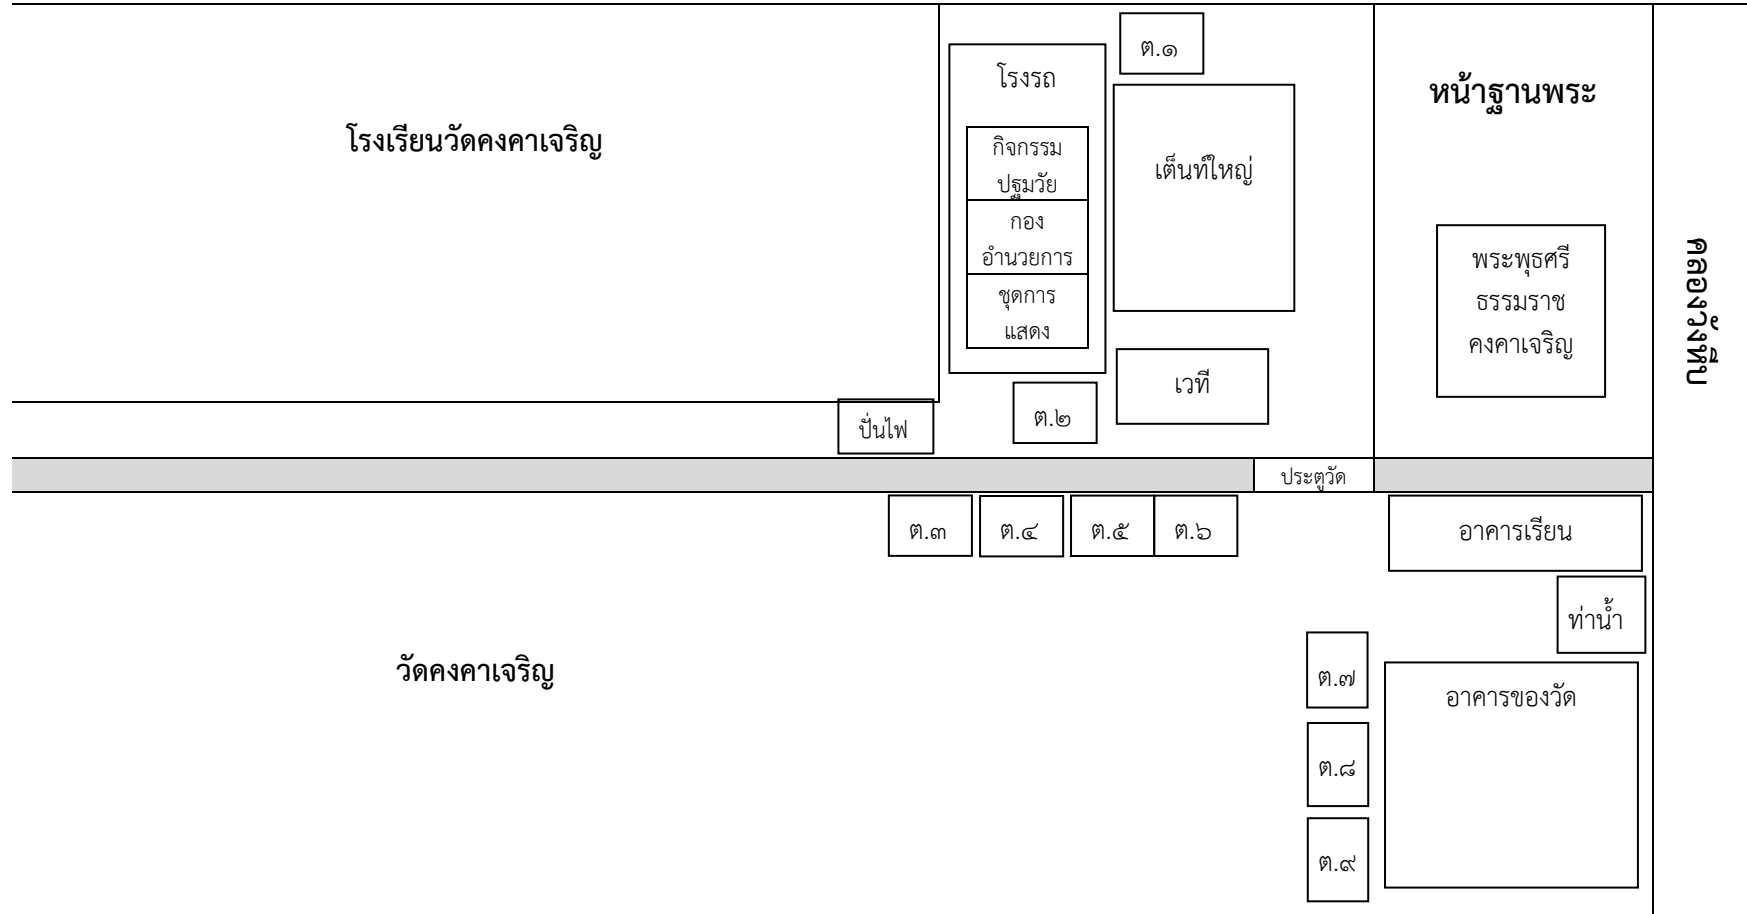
ต.๑

โรงรถ

โรงเรียนวัดคงคาเจริญ

กิจกรรม ปฐมวัย

กอง อำนวยการ

ชุดการ แสดง

เต็นท์ใหญ่

หน้าฐานพระ

พระพุธศรี ธรรมราช คงคาเจริญ

คลองวังหีบ

เวที

ต.๒

ปั่นไฟ

ประตูวัด

ต.๓

ต.๔

ต.๕

ต.๖

อาคารเรียน

ท่าน้ำ

วัดคงคาเจริญ

ต.๗

อาคารของวัด

ต.๘

ต.๙